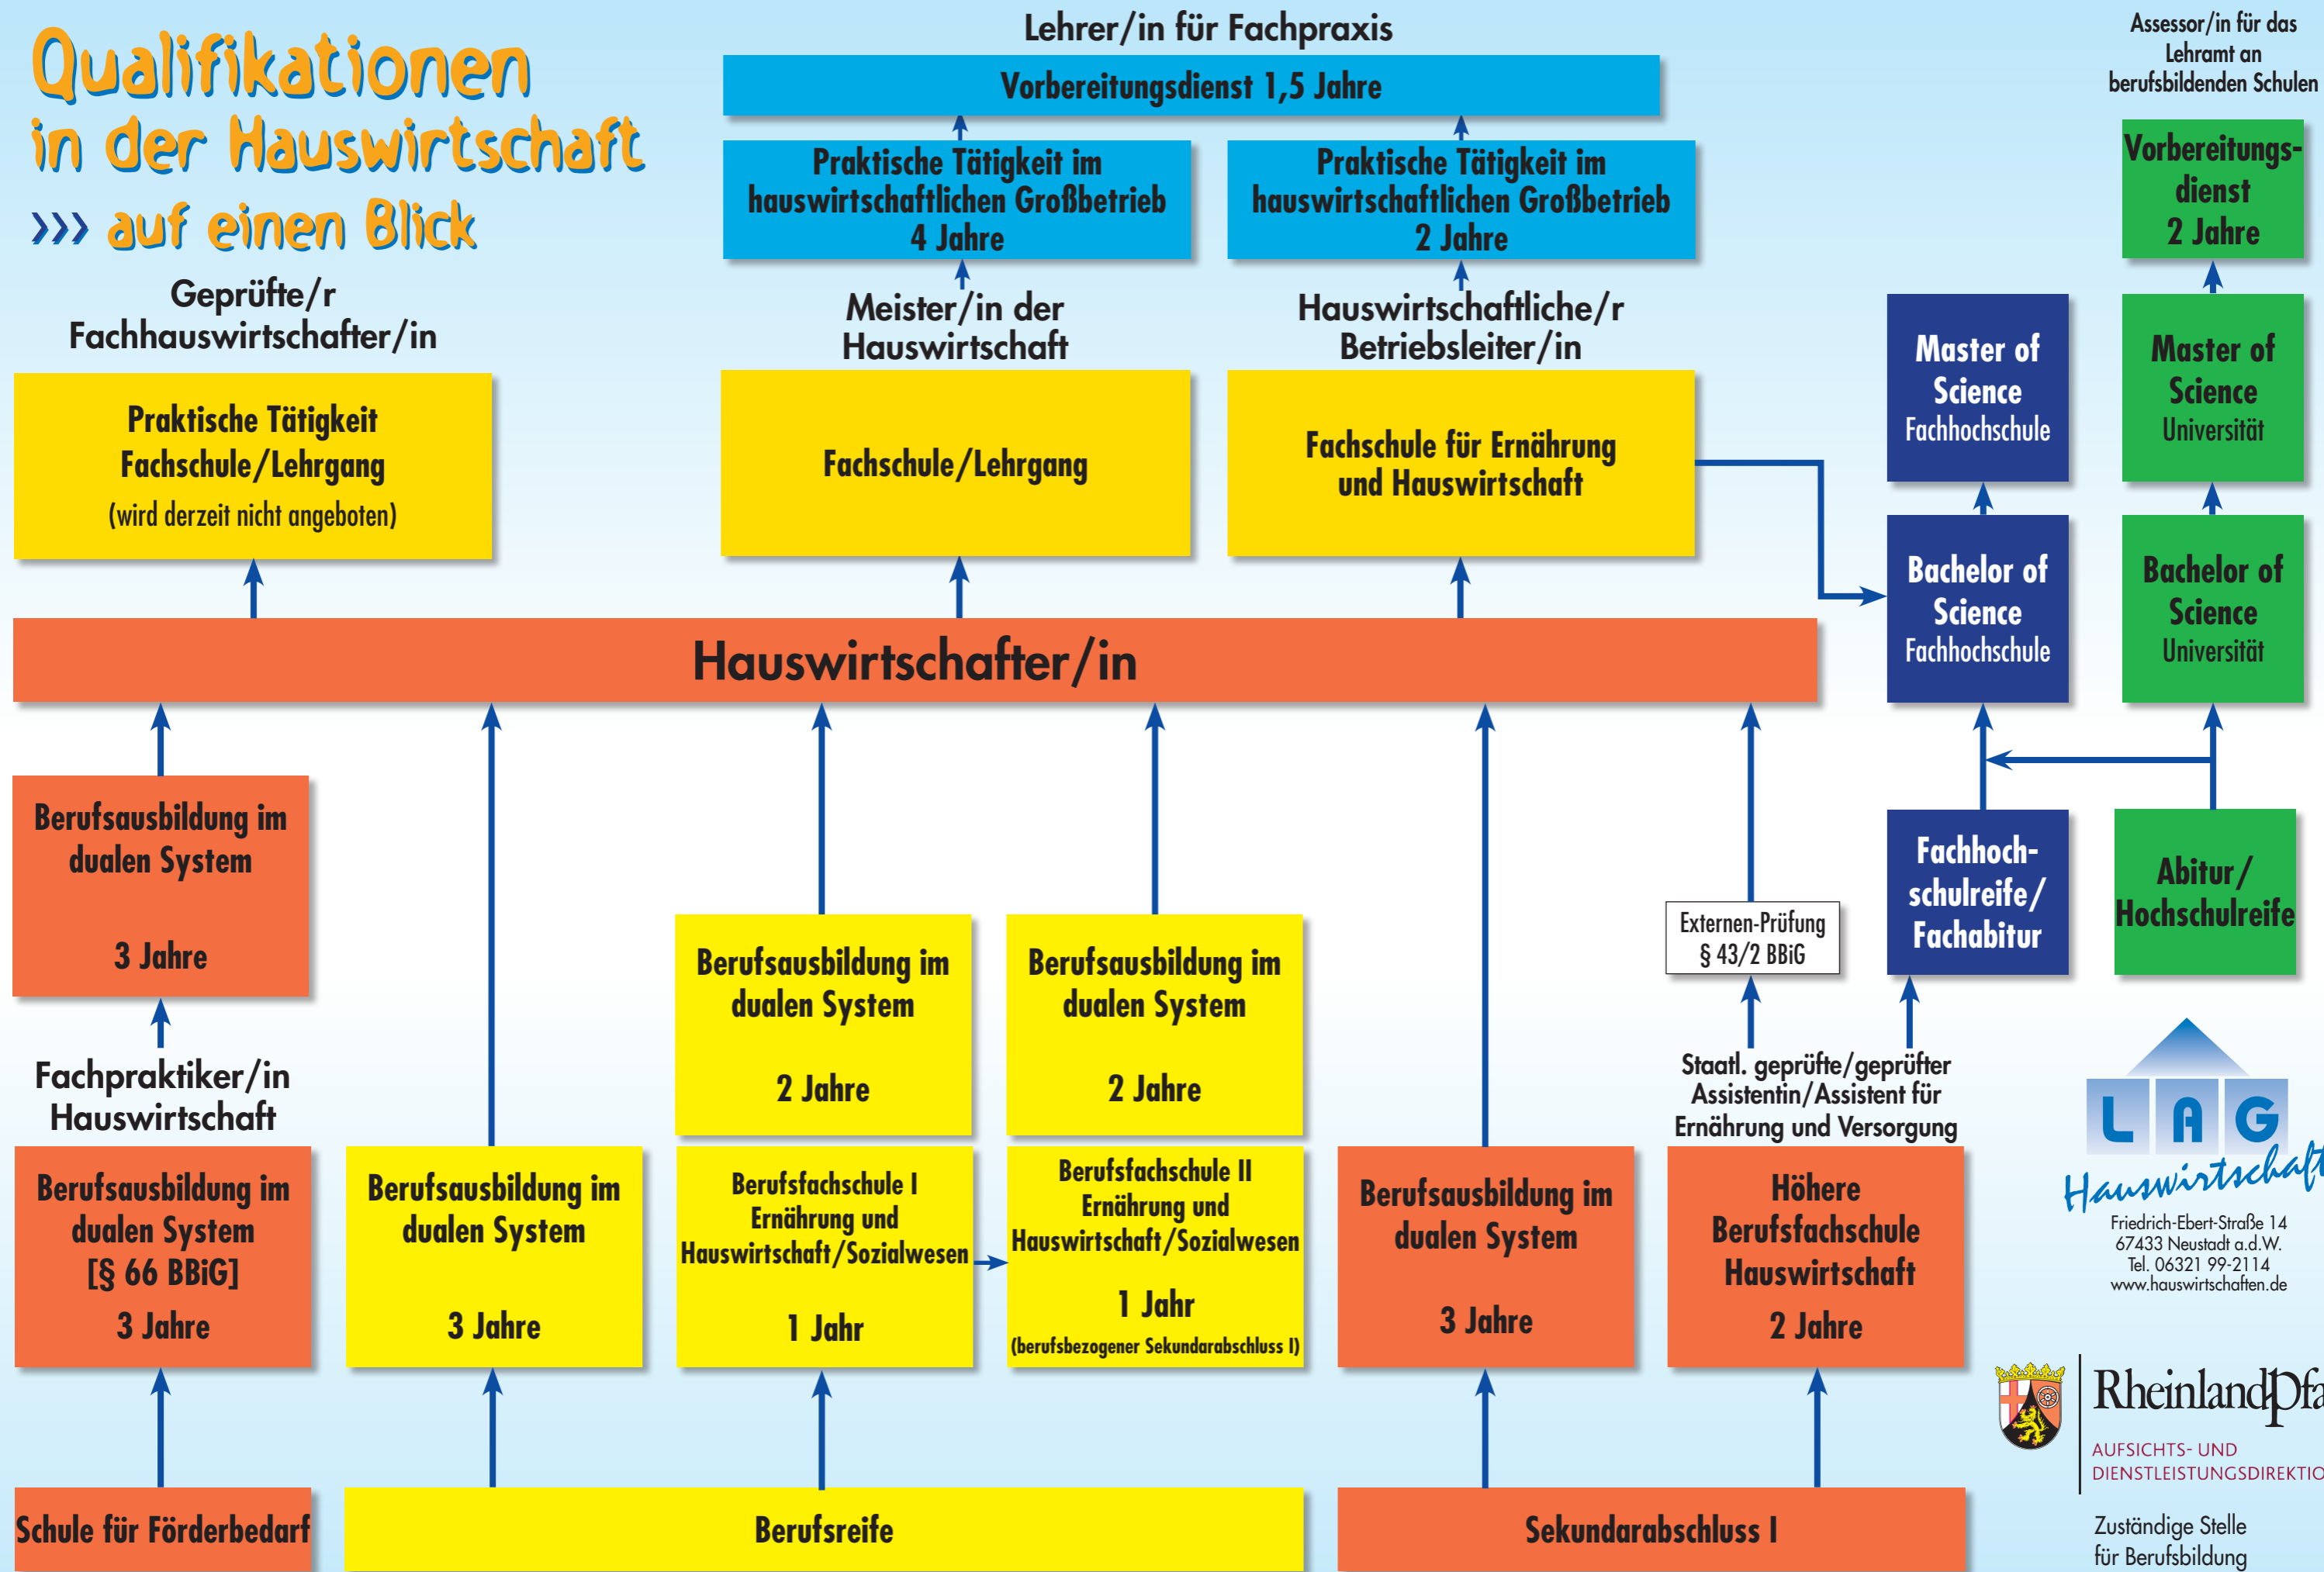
Qualifikationen
in der Hauswirtschaft
››› auf einen Blick

Lehrer/in für Fachpraxis

Vorbereitungsdienst 1,5 Jahre

Praktische Tätigkeit im hauswirtschaftlichen Großbetrieb 4 Jahre

Praktische Tätigkeit im hauswirtschaftlichen Großbetrieb 2 Jahre

Assessor/in für das Lehramt an berufsbildenden Schulen

Vorbereitungsdienst 2 Jahre

Geprüfte/r Fachhauswirtschafter/in

Meister/in der Hauswirtschaft

Hauswirtschaftliche/r Betriebsleiter/in

Praktische Tätigkeit Fachschule/Lehrgang (wird derzeit nicht angeboten)

Fachschule/Lehrgang

Fachschule für Ernährung und Hauswirtschaft

Master of Science Fachhochschule

Master of Science Universität

Bachelor of Science Fachhochschule

Bachelor of Science Universität

Hauswirtschafter/in

Berufsausbildung im dualen System

3 Jahre

Fachpraktiker/in Hauswirtschaft

Berufsausbildung im dualen System

2 Jahre

Berufsausbildung im dualen System

2 Jahre

Externen-Prüfung § 43/2 BBiG

Fachhochschulreife/ Fachabitur

Abitur/ Hochschulreife

Staatl. geprüfte/geprüfter Assistentin/Assistent für Ernährung und Versorgung

Berufsausbildung im dualen System [§ 66 BBiG] 3 Jahre

Berufsausbildung im dualen System

3 Jahre

Berufsfachschule I Ernährung und Hauswirtschaft/Sozialwesen

1 Jahr

Berufsfachschule II Ernährung und Hauswirtschaft/Sozialwesen

1 Jahr
(berufsbezogener Sekundarabschluss I)

Berufsausbildung im dualen System

3 Jahre

Höhere Berufsfachschule Hauswirtschaft

2 Jahre

L A G
Hauswirtschaft
Friedrich-Ebert-Straße 14
67433 Neustadt a.d.W.
Tel. 06321 99-2114
www.hauswirtschaften.de

RheinlandPfa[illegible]
AUFSICHTS- UND DIENSTLEISTUNGSDIREKTIO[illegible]

Schule für Förderbedarf

Berufsreife

Sekundarabschluss I

Zuständige Stelle für Berufsbildung